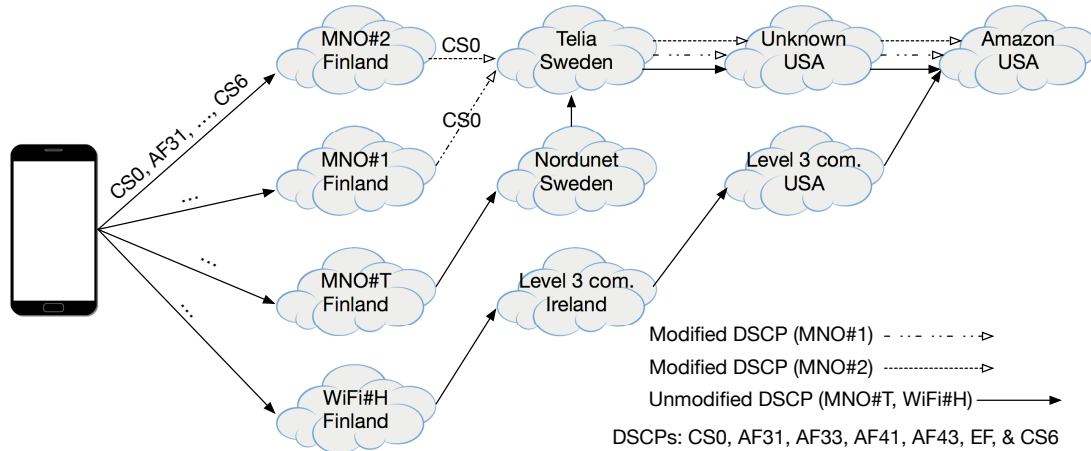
CS0, AF31, ..., CS6

...

...

...

MNO#2
Finland

MNO#1
Finland

MNO#T
Finland

WiFi#H
Finland

CS0

CS0

Telia
Sweden

Nordunet
Sweden

Level 3 com.
Ireland

Unknown
USA

Level 3 com.
USA

Amazon
USA

Modified DSCP (MNO#1)

Modified DSCP (MNO#2)

Unmodified DSCP (MNO#T, WiFi#H)

DSCPs: CS0, AF31, AF33, AF41, AF43, EF, & CS6